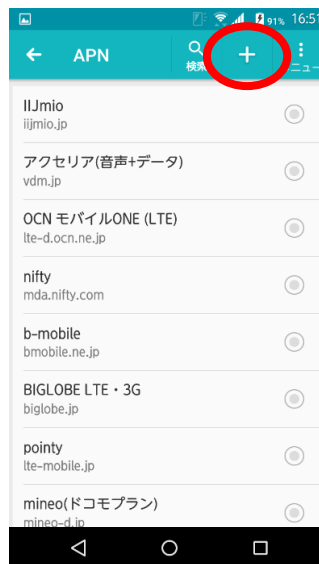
91% 16:5

APN

検索

+

ニュー

IIJmio
iijmio.jp

アクセリア(音声+データ)
vdm.jp

OCN モバイルONE (LTE)
lte-d.ocn.ne.jp

nifty
mda.nifty.com

b-mobile
bmobile.ne.jp

BIGLOBE LTE・3G
biglobe.jp

pointy
lte-mobile.jp

mineo(ドコモプラン)
mineo-d.jp